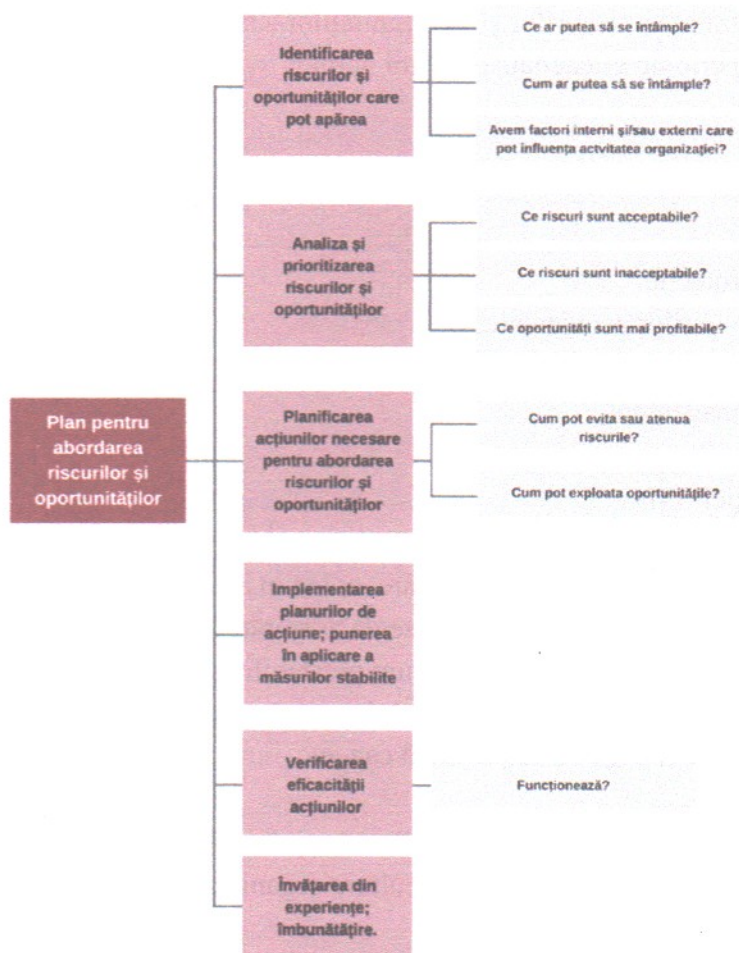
Plan pentru abordarea riscurilor și oportunităților

Identificarea riscurilor și oportunităților care pot apărea

Ce ar putea să se întâmple?

Cum ar putea să se întâmple?

Avem factori interni și/sau externi care pot influența actvitatea organizației?

Analiza și prioritizarea riscurilor și oportunităților

Ce riscuri sunt acceptabile?

Ce riscuri sunt inacceptabile?

Ce oportunități sunt mai profitabile?

Planificarea acțiunilor necesare pentru abordarea riscurilor și oportunităților

Cum pot evita sau atenua riscurile?

Cum pot exploata oportunitățile?

Implementarea planurilor de acțiune; punerea în aplicare a măsurilor stabilite

Verificarea eficacității acțiunilor

Funcționează?

Învățarea din experiențe; îmbunătățire.